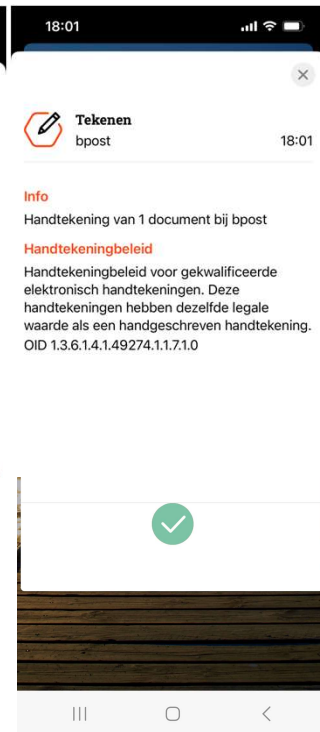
18:01

Tekenen
bpost
18:01

Info
Handtekening van 1 document bij bpost

Handtekeningbeleid
Handtekeningbeleid voor gekwalificeerde elektronisch handtekeningen. Deze handtekeningen hebben dezelfde legale waarde als een handgeschreven handtekening. OID 1.3.6.1.4.1.49274.1.1.7.1.0